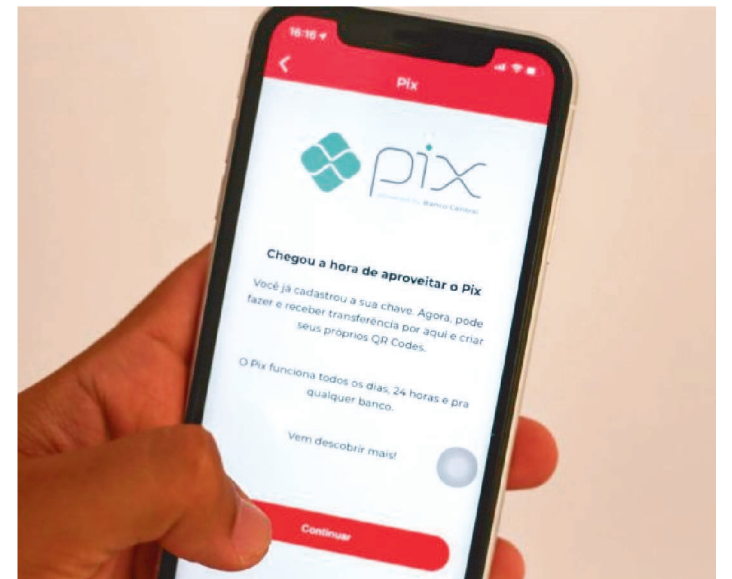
16:16

Pix

pix

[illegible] Banco Central

Chegou a hora de aproveitar o Pix

Você já cadastrou a sua chave. Agora, pode fazer e receber transferência por aqui e criar seus próprios QR Codes.

O Pix funciona todos os dias, 24 horas e pra qualquer banco.

Vem descobrir mais!

Continuar